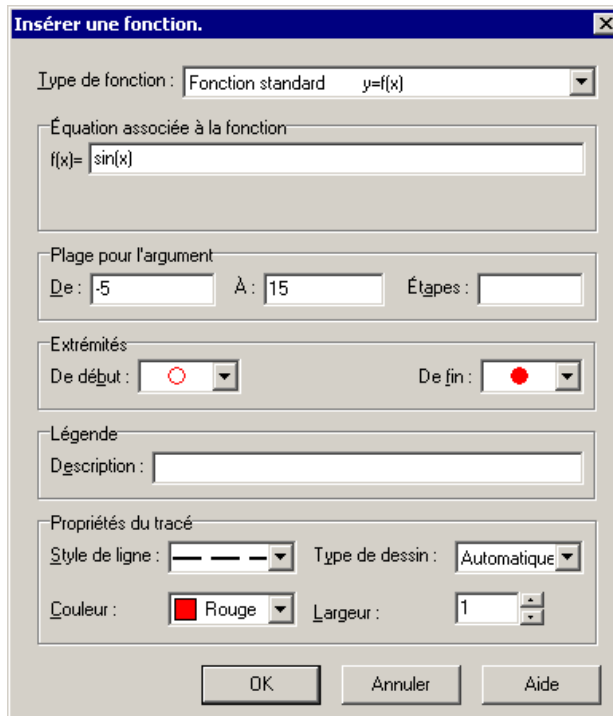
Insérer une fonction.

Type de fonction : Fonction standard y=f(x)

Équation associée à la fonction
f(x)= sin(x)

Plage pour l'argument
De : -5
À : 15
Étapes :

Extrémités
De début :
De fin :

Légende
Description :

Propriétés du tracé
Style de ligne :
Type de dessin : Automatique
Couleur : Rouge
Largeur : 1

OK
Annuler
Aide